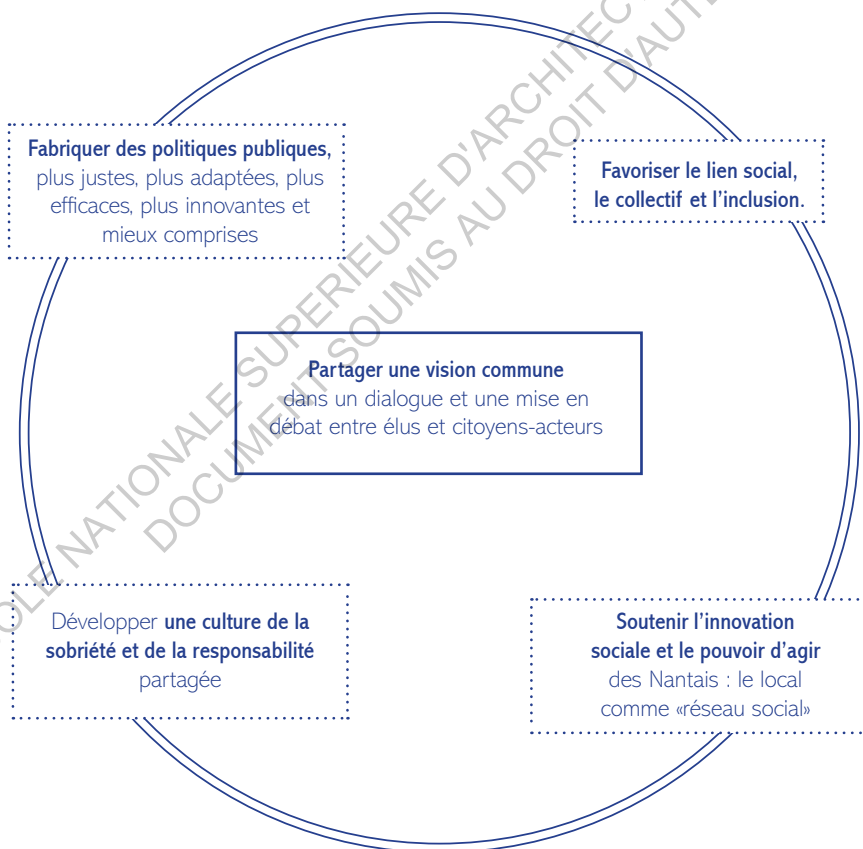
**Fabriquer des politiques publiques,** plus justes, plus adaptées, plus efficaces, plus innovantes et mieux comprises

**Favoriser le lien social, le collectif et l'inclusion.**

**Partager une vision commune** dans un dialogue et une mise en débat entre élus et citoyens-acteurs

Développer **une culture de la sobriété et de la responsabilité** partagée

**Soutenir l'innovation sociale et le pouvoir d'agir** des Nantais : le local comme «réseau social»

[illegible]OLE NATIONALE SUPERIEURE D'ARCHITEC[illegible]
DOCUMENT SOUMIS AU DROIT D'AUT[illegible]